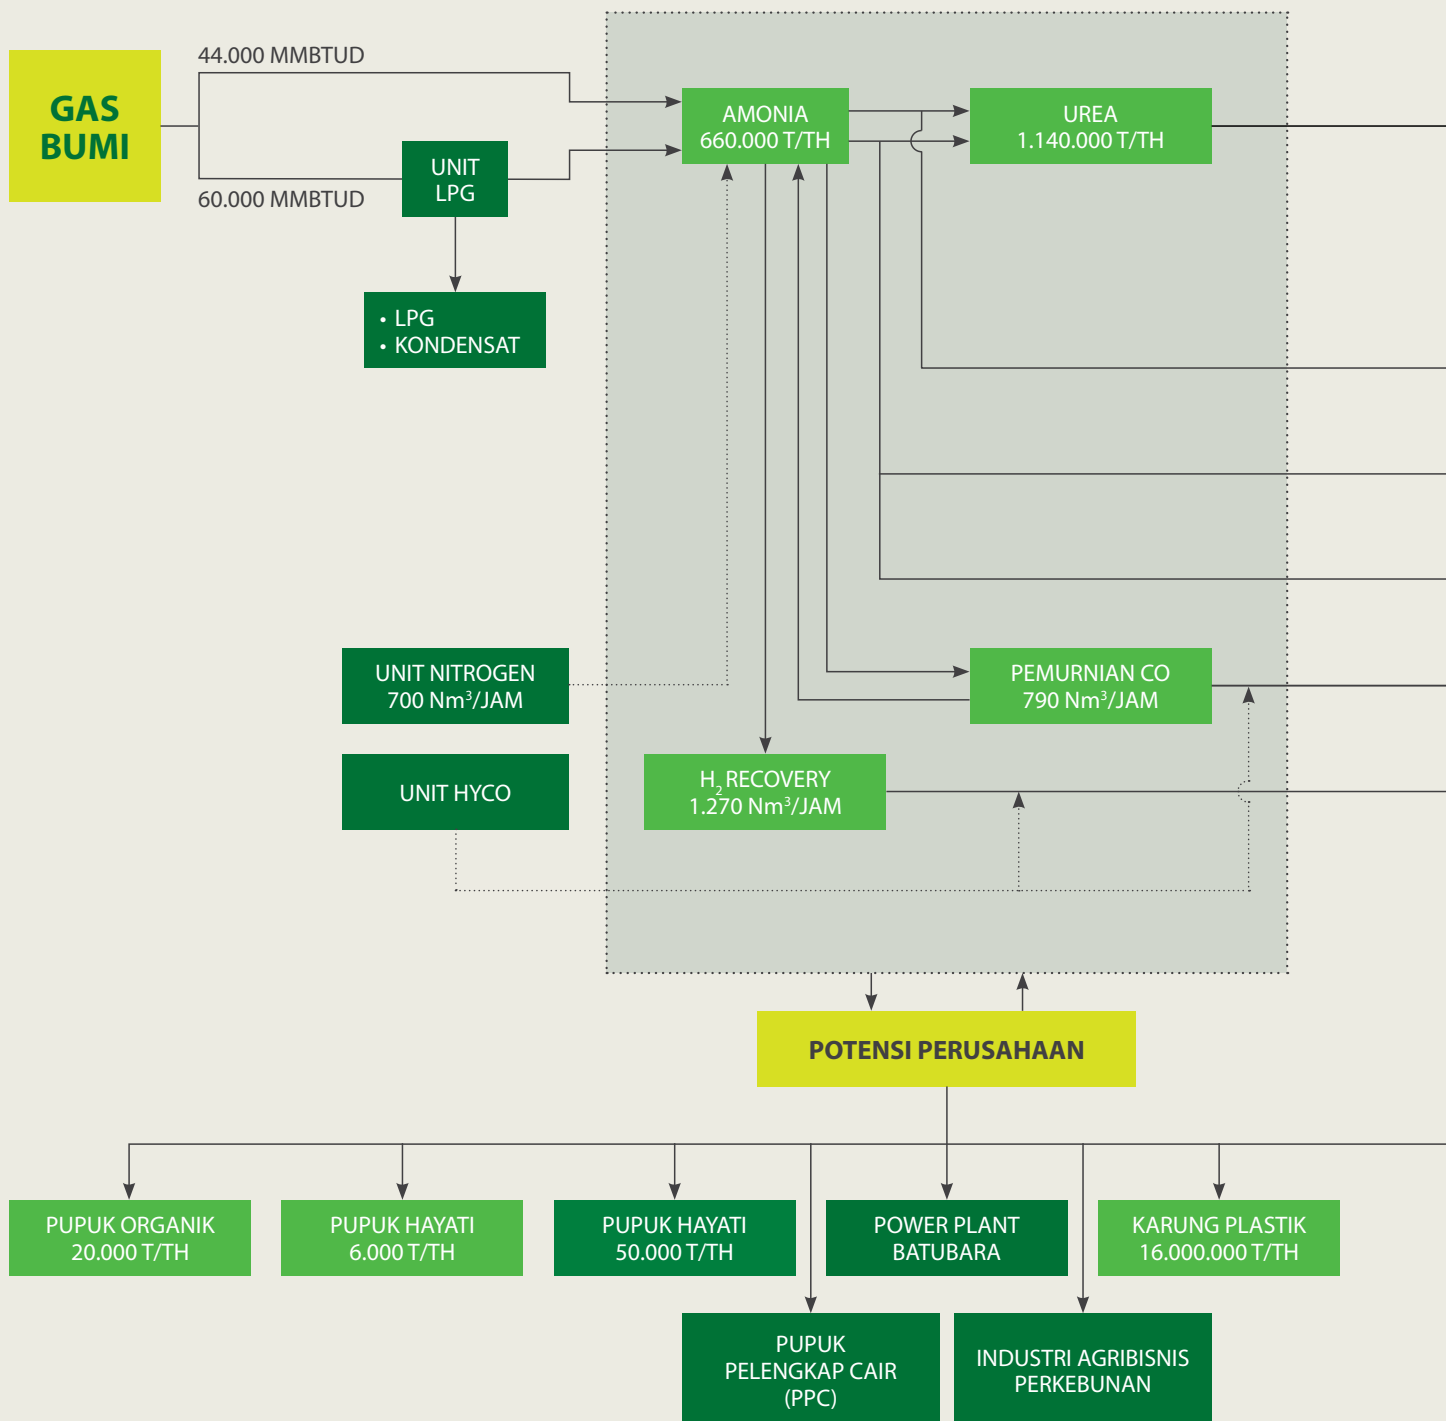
GAS BUMI

44.000 MMBTUD

60.000 MMBTUD

UNIT LPG

• LPG
• KONDENSAT

AMONIA
660.000 T/TH

UREA
1.140.000 T/TH

UNIT NITROGEN
700 Nm$^3$/JAM

PEMURNIAN CO
790 Nm$^3$/JAM

UNIT HYCO

$H_2$ RECOVERY
1.270 Nm$^3$/JAM

POTENSI PERUSAHAAN

PUPUK ORGANIK
20.000 T/TH

PUPUK HAYATI
6.000 T/TH

PUPUK HAYATI
50.000 T/TH

POWER PLANT
BATUBARA

KARUNG PLASTIK
16.000.000 T/TH

PUPUK
PELENGKAP CAIR
(PPC)

INDUSTRI AGRIBISNIS
PERKEBUNAN